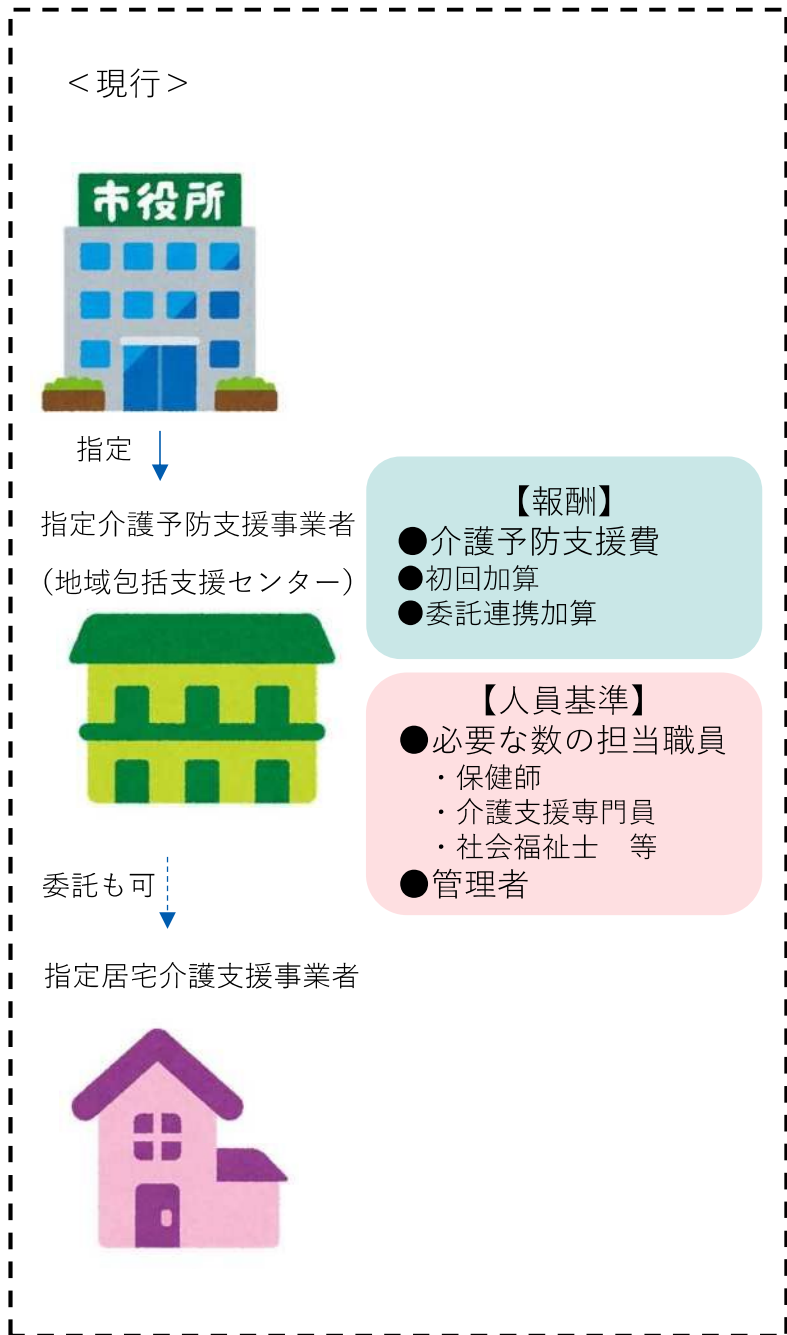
＜現行＞

市役所

指定

指定介護予防支援事業者
（地域包括支援センター）

【報酬】
●介護予防支援費
●初回加算
●委託連携加算

【人員基準】
●必要な数の担当職員
・保健師
・介護支援専門員
・社会福祉士　等
●管理者

委託も可

指定居宅介護支援事業者